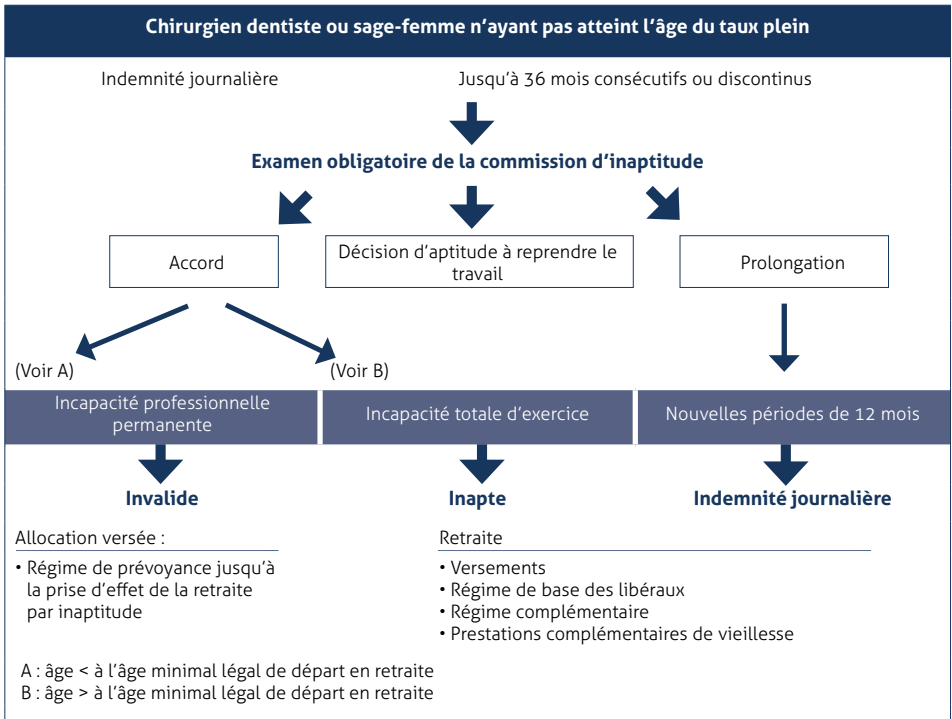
Chirurgien dentiste ou sage-femme n’ayant pas atteint l’âge du taux plein

Indemnité journalière

Jusqu’à 36 mois consécutifs ou discontinus

Examen obligatoire de la commission d’inaptitude

Accord

Décision d’aptitude à reprendre le travail

Prolongation

(Voir A)

(Voir B)

Incapacité professionnelle permanente

Incapacité totale d’exercice

Nouvelles périodes de 12 mois

Invalide

Inapte

Indemnité journalière

Allocation versée :

• Régime de prévoyance jusqu’à la prise d’effet de la retraite par inaptitude

Retraite

• Versements
• Régime de base des libéraux
• Régime complémentaire
• Prestations complémentaires de vieillesse

A : âge < à l’âge minimal légal de départ en retraite
B : âge > à l’âge minimal légal de départ en retraite